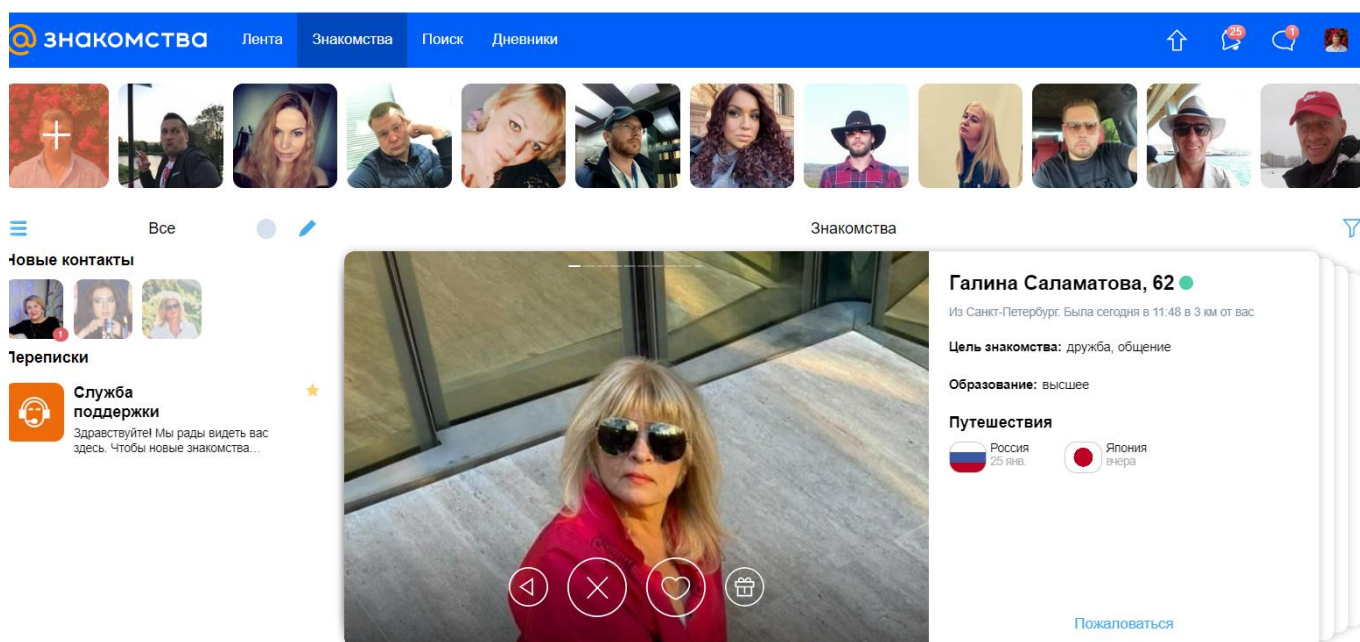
@ знакомства Лента Знакомства Поиск Дневники

25

1

Все

Знакомства

Новые контакты

1

Переписки

Служба поддержки

Здравствуйте! Мы рады видеть вас здесь. Чтобы новые знакомства...

Галина Саламатова, 62

Из Санкт-Петербург. Была сегодня в 11:48 в 3 км от вас

Цель знакомства: дружба, общение

Образование: высшее

Путешествия

Россия
25 янв.

Япония
вчера

Пожаловаться